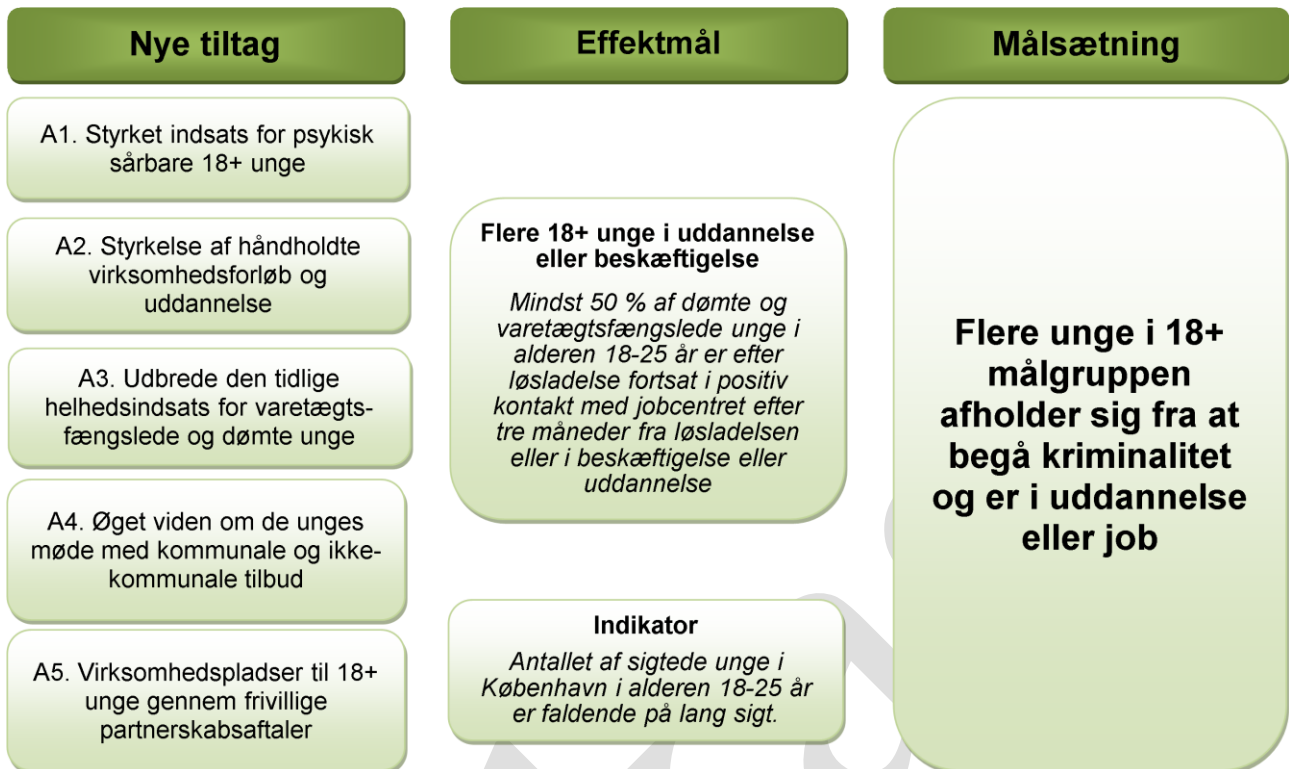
Nye tiltag

A1. Styrket indsats for psykisk sårbare 18+ unge

A2. Styrkelse af håndholdte virksomhedsforløb og uddannelse

A3. Udbrede den tidlige helhedsindsats for varetægtsfængslede og dømte unge

A4. Øget viden om de unges møde med kommunale og ikke-kommunale tilbud

A5. Virksomhedspladser til 18+ unge gennem frivillige partnerskabsaftaler

Effektmål

Flere 18+ unge i uddannelse eller beskæftigelse

*Mindst 50 % af dømte og varetægtsfængslede unge i alderen 18-25 år er efter løsladelse fortsat i positiv kontakt med jobcentret efter tre måneder fra løsladelsen eller i beskæftigelse eller uddannelse*

Indikator

*Antallet af sigtede unge i København i alderen 18-25 år er faldende på lang sigt.*

Målsætning

Flere unge i 18+ målgruppen afholder sig fra at begå kriminalitet og er i uddannelse eller job